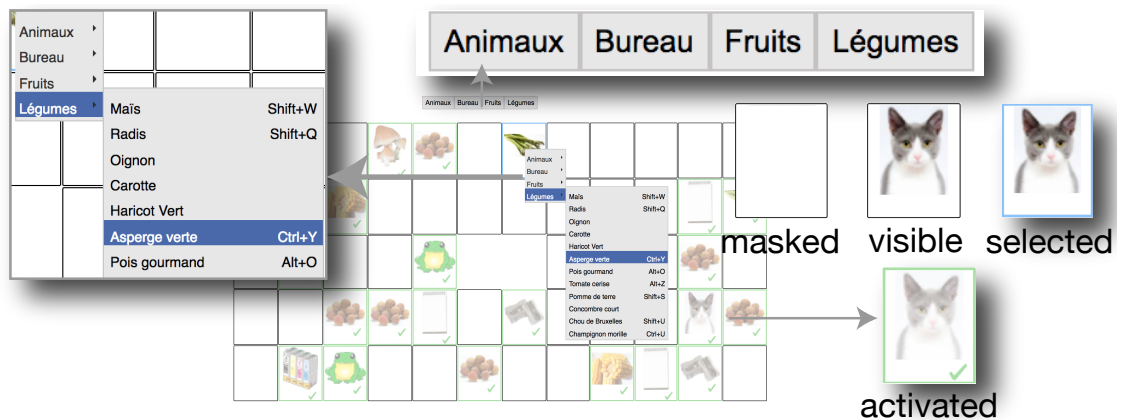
Animaux
Bureau
Fruits
Légumes

| Maïs | Shift+W |
|---|---|
| Radis | Shift+Q |
| Oignon | |
| Carotte | |
| Haricot Vert | |
| Asperge verte | Ctrl+Y |
| Pois gourmand | Alt+O |

Animaux Bureau Fruits Légumes

Animaux Bureau Fruits Légumes

Animaux
Bureau
Fruits
Légumes

| Maïs | Shift+W |
|---|---|
| Radis | Shift+Q |
| Oignon | |
| Carotte | |
| Haricot Vert | |
| Asperge verte | Ctrl+Y |
| Pois gourmand | Alt+O |
| Tomate cerise | Alt+Z |
| Pomme de terre | Shift+S |
| Concombre court | |
| Chou de Bruxelles | Shift+U |
| Champignon morille | Ctrl+U |

masked visible selected

activated